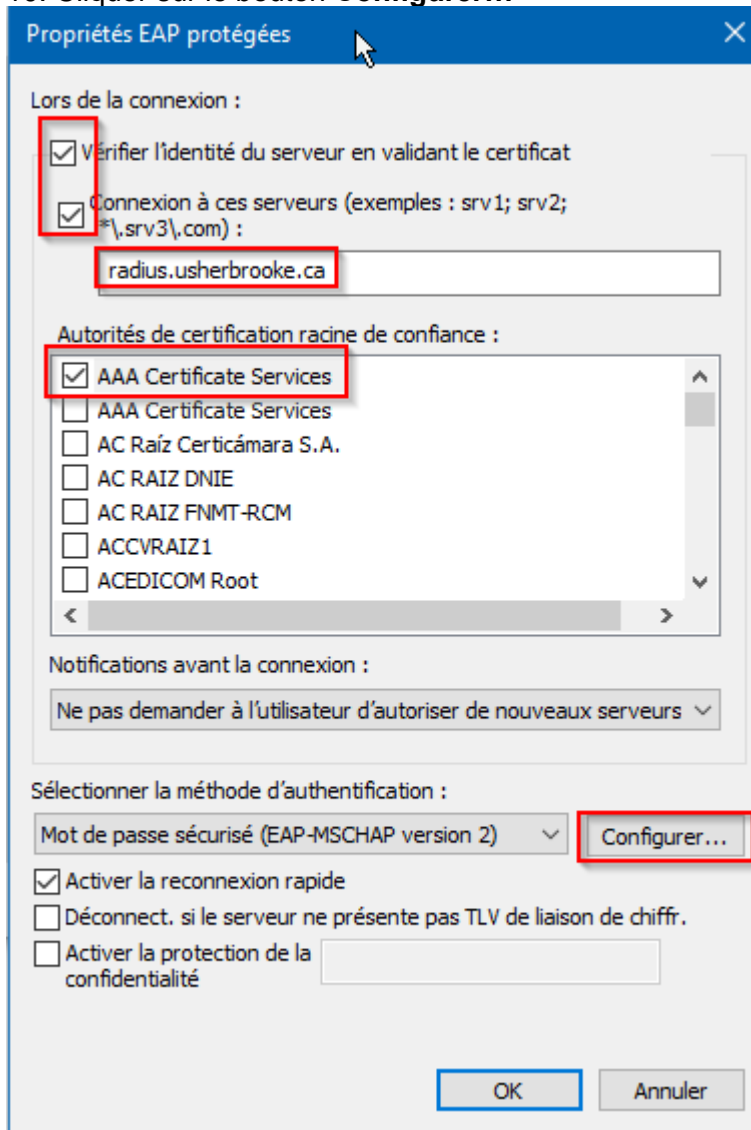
Propriétés EAP protégées

Lors de la connexion :

Vérifier l'identité du serveur en validant le certificat

Connexion à ces serveurs (exemples : srv1; srv2; .*\.srv3\.com) :

radius.usherbrooke.ca

Autorités de certification racine de confiance :

AAA Certificate Services
AAA Certificate Services
AC Raíz Certicámara S.A.
AC RAIZ DNIE
AC RAIZ FNMT-RCM
ACCVRAIZ1
ACEDICOM Root

Notifications avant la connexion :

Ne pas demander à l'utilisateur d'autoriser de nouveaux serveurs

Sélectionner la méthode d'authentification :

Mot de passe sécurisé (EAP-MSCHAP version 2)

Configurer...

Activer la reconnexion rapide

Déconnect. si le serveur ne présente pas TLV de liaison de chiffr.

Activer la protection de la confidentialité

OK

Annuler